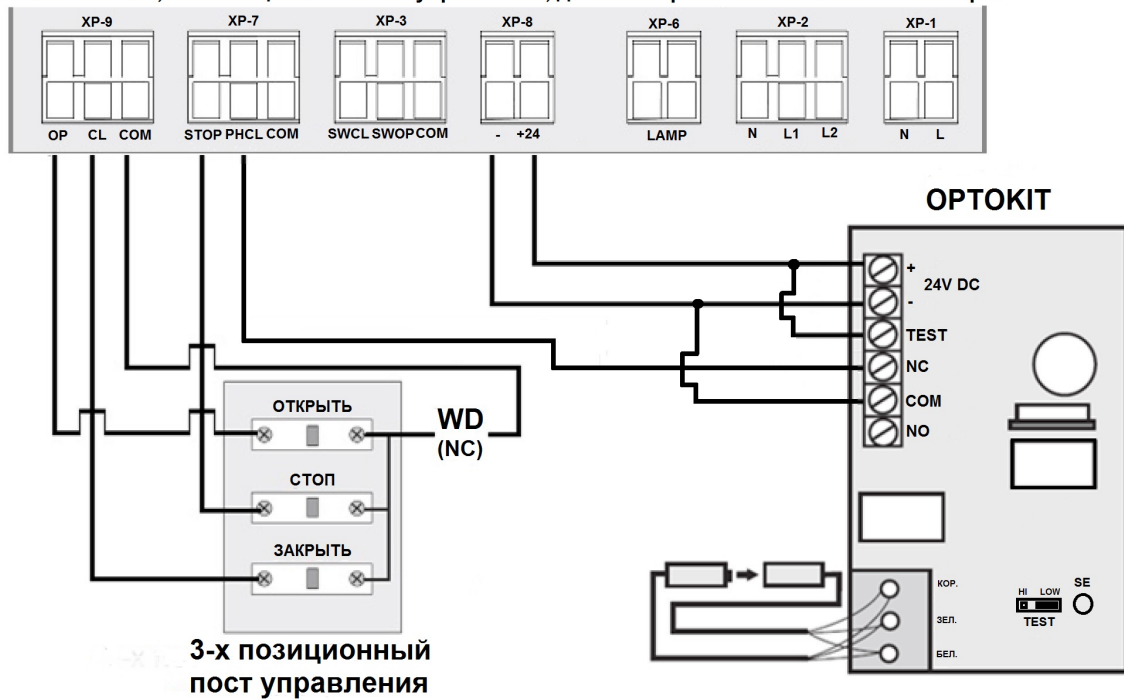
XP-9
OP CL COM
XP-7
STOP PHCL COM
XP-3
SWCL SWOP COM
XP-8
- +24
XP-6
LAMP
XP-2
N L1 L2
XP-1
N L

OPTOKIT
+
-
24V DC
TEST
NC
COM
NO

ОТКРЫТЬ
WD
(NC)
СТОП
ЗАКРЫТЬ

КОР.
ЗЕЛ.
БЕЛ.
HI LOW
TEST
SE

3-х позиционный пост управления